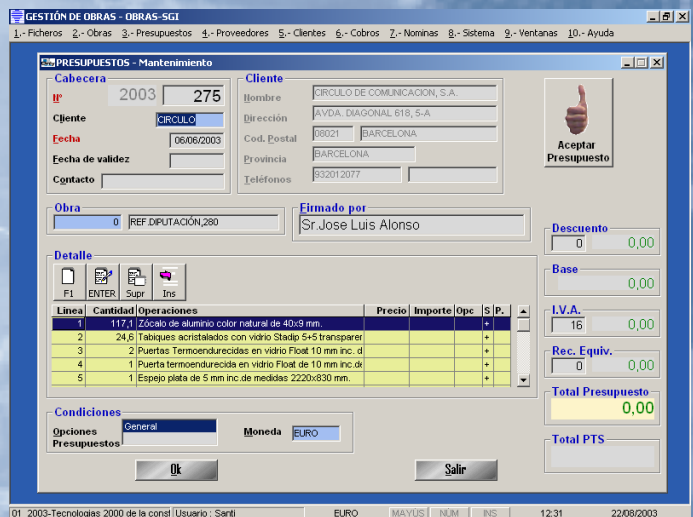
GESTIÓN DE OBRAS - OBRAS-SGI

1.- Ficheros 2.- Obras 3.- Presupuestos 4.- Proveedores 5.- Clientes 6.- Cobros 7.- Nominas 8.- Sistema 9.- Ventanas 10.- Ayuda

PRESUPUESTOS - Mantenimiento

Cabecera
Nº 2003 275
Cliente CIRCULO
Fecha 06/06/2003
Fecha de validez
Contacto

Cliente
Nombre CIRCULO DE COMUNICACION, S.A.
Dirección AVDA. DIAGONAL 618, 5-A
Cod. Postal 08021 BARCELONA
Provincia BARCELONA
Teléfonos 932012077

Aceptar Presupuesto

Obra
0 REF.DIPUTACIÓN,280

Firmado por
Sr.Jose Luis Alonso

Descuento
0 0,00

Detalle
F1 ENTER Supr Ins

| Linea | Cantidad | Operaciones | Precio | Importe | Opc | S | P. |
|---|---|---|---|---|---|---|---|
| 1 | 117,1 | Zócalo de aluminio color natural de 40x9 mm. | | | | + | |
| 2 | 24,6 | Tabiques acristalados con vidrio Stadip 5+5 transparen | | | | + | |
| 3 | 2 | Puertas Termoendurecidas en vidrio Float 10 mm inc. d | | | | + | |
| 4 | 1 | Puerta termoendurecida en vidrio Float de 10 mm inc.de | | | | + | |
| 5 | 1 | Espejo plata de 5 mm inc.de medidas 2220x830 mm. | | | | + | |

Base
0,00

I.V.A.
16 0,00

Rec. Equiv.
0 0,00

Total Presupuesto
0,00

Total PTS

Condiciones
Opciones Presupuestos General
Moneda EURO

Ok Salir

01 2003-Tecnologías 2000 de la const Usuario : Santi EURO MAYUS NÚM INS 12:31 22/08/2003